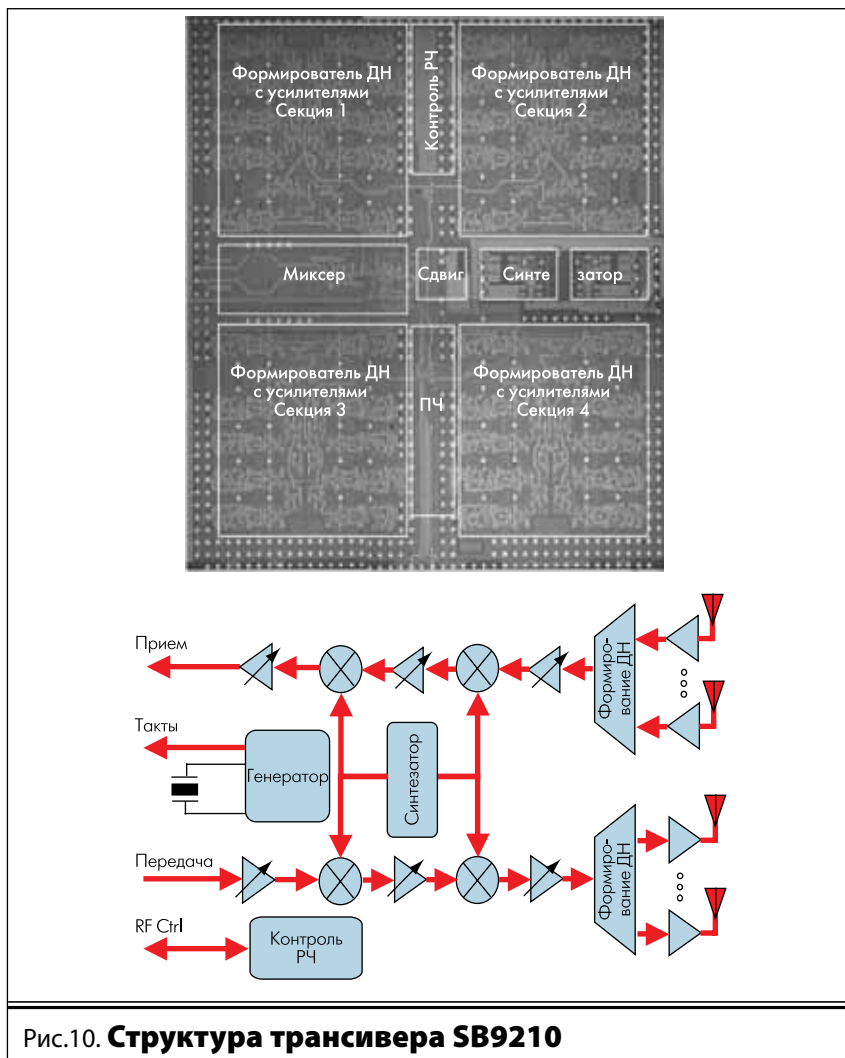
Формирователь ДН с усилителями Секция 1

Контроль РЧ

Формирователь ДН с усилителями Секция 2

Миксер

Сдвиг

Синте

затор

Формирователь ДН с усилителями Секция 3

ПЧ

Формирователь ДН с усилителями Секция 4

Прием

Такты

Генератор

Синтезатор

Формирование ДН

Передача

Формирование ДН

RF Ctrl

Контроль РЧ

Рис.10. **Структура трансивера SB9210**